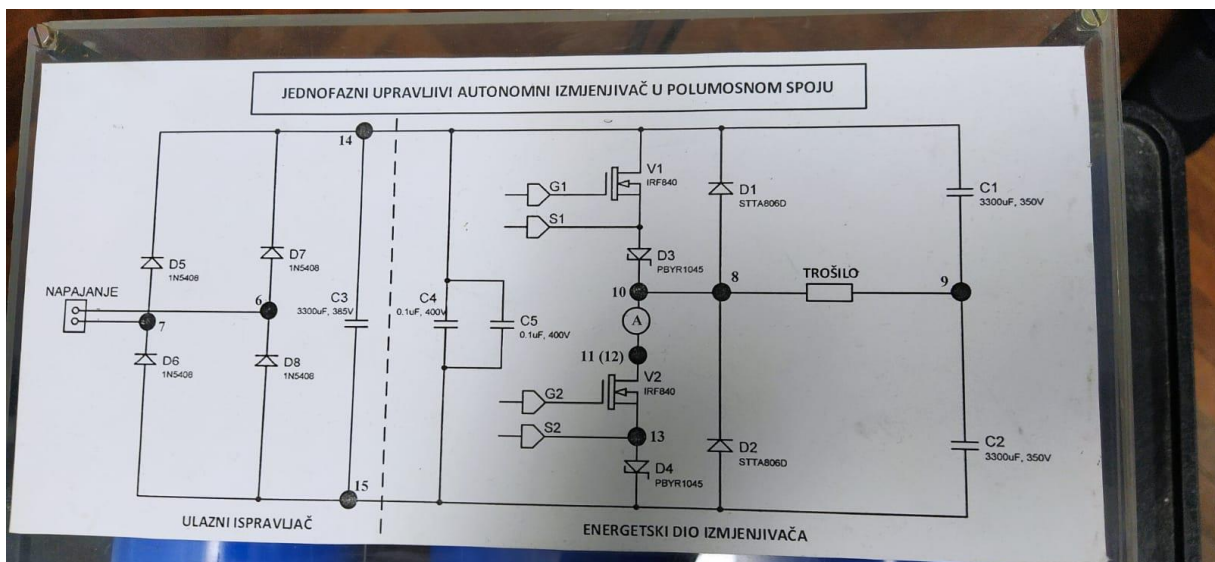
JEDNOFAZNI UPRAVLJIVI AUTONOMNI IZMJENJIVAČ U POLUMOSNOM SPOJU

14

NAPAJANJE

D5
1N5408

D7
1N5408

6

7

D6
1N5408

D8
1N5408

C3
3300uF, 385V

15

ULAZNI ISPRAVLJAČ

C4
0.1uF, 400V

C5
0.1uF, 400V

G1

S1

V1
IRF840

D3
PBYR1045

10

A

11 (12)

G2

S2

V2
IRF840

13

D4
PBYR1045

D1
STTA806D

8

D2
STTA806D

TROŠILO

9

C1
3300uF, 350V

C2
3300uF, 350V

ENERGETSKI DIO IZMJENJIVAČA